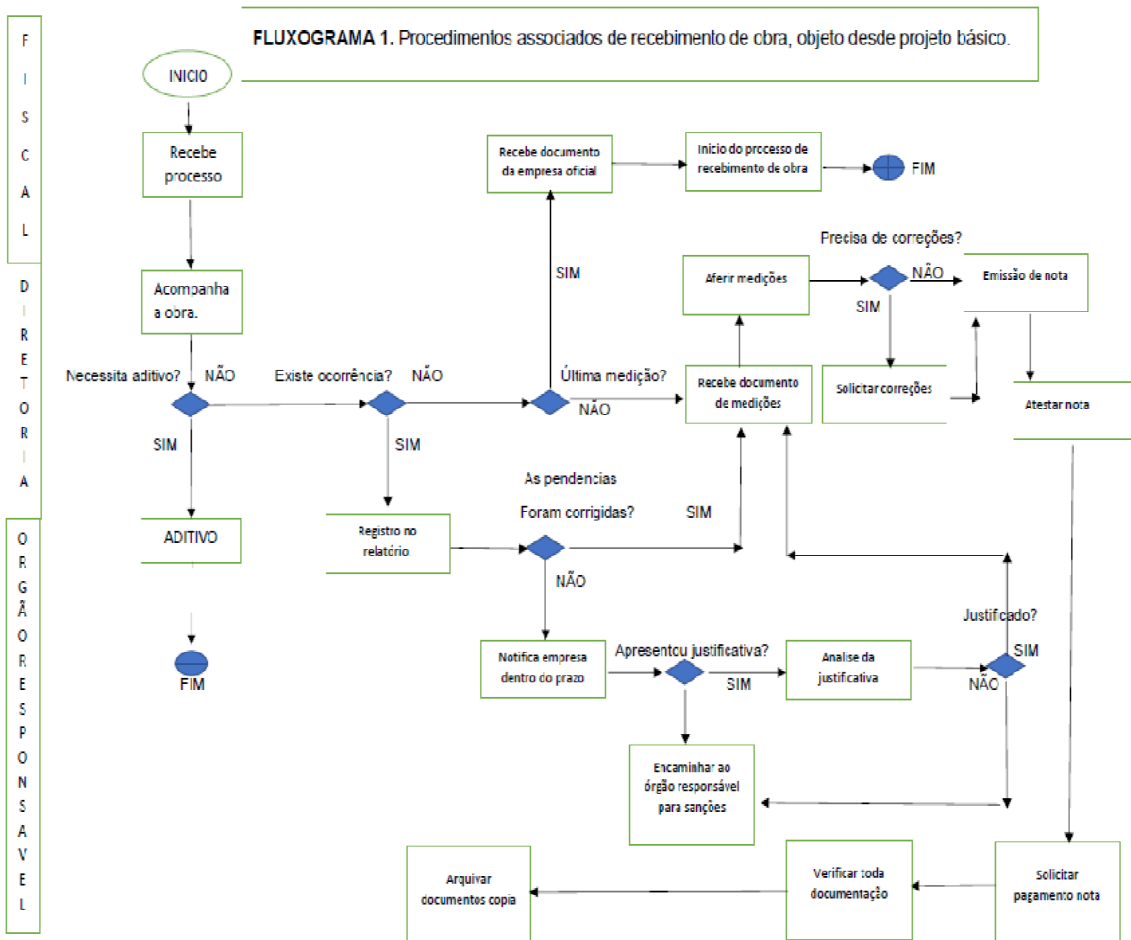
F I S C A L

D I R E T O R I A

O R G Ã O R E S P O N S A V E L

**FLUXOGRAMA 1.** Procedimentos associados de recebimento de obra, objeto desde projeto básico.

INICIO

Recebe processo

Acompanha a obra.

Necessita aditivo?

NÃO

SIM

ADITIVO

FIM

Existe ocorrência?

NÃO

SIM

Registro no relatório

As pendencias Foram corrigidas?

SIM

NÃO

Notifica empresa dentro do prazo

Apresentou justificativa?

SIM

Analise da justificativa

Justificado?

SIM

NÃO

Encaminhar ao órgão responsável para sanções

Última medição?

NÃO

SIM

Recebe documento da empresa oficial

Inicio do processo de recebimento de obra

FIM

Recebe documento de medições

Aferir medições

Precisa de correções?

NÃO

SIM

Emissão de nota

Solicitar correções

Atestar nota

Solicitar pagamento nota

Verificar toda documentação

Arquivar documentos copia